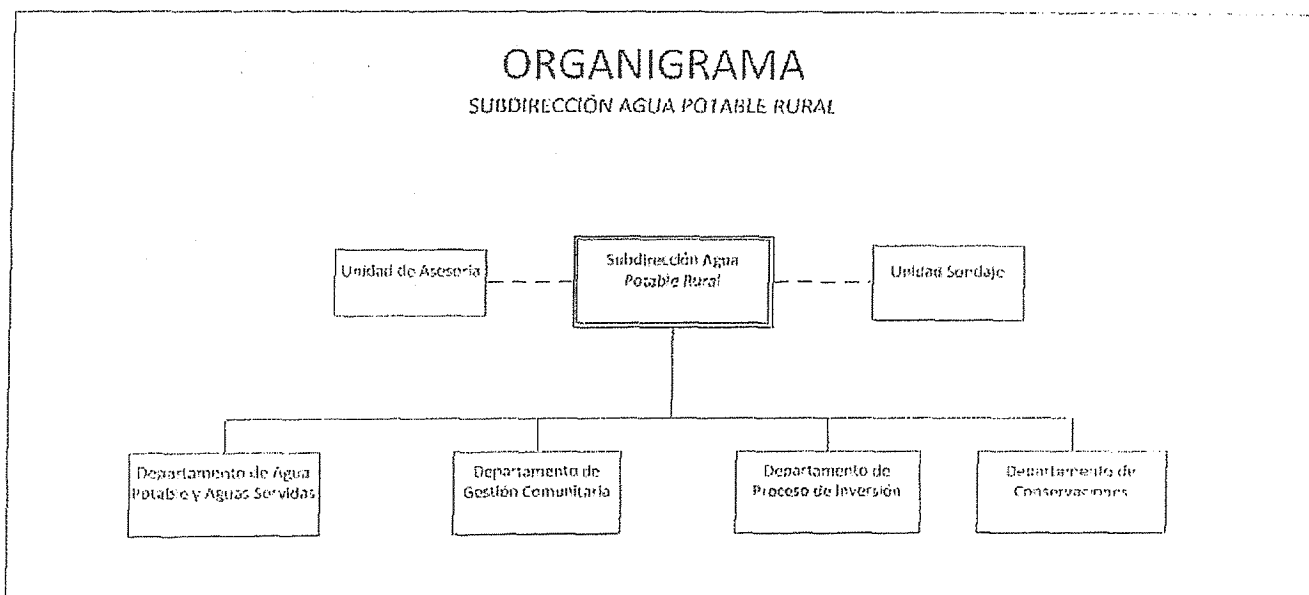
ORGANIGRAMA

SUBDIRECCIÓN AGUA POTABLE RURAL

Unidad de Asesoría

Subdirección Agua Potable Rural

Unidad Sondaje

Departamento de Agua Potable y Aguas Servidas

Departamento de Gestión Comunitaria

Departamento de Proceso de Inversión

Departamento de Conservaciones